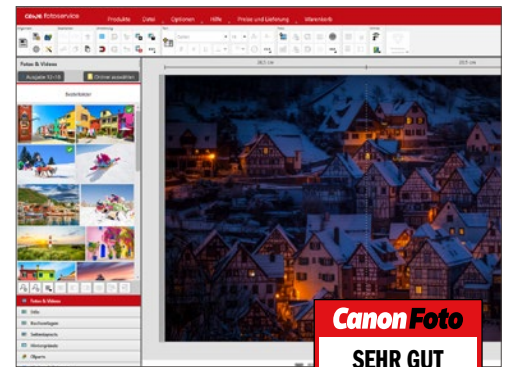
Canon fotoservice
Produkte Datei Optionen Hilfe Preise und Lieferung Warenkorb
Fotos & Videos
Ausgabe 02-18
Ordner auswählen
Bilderordner
38,5 cm
20,9 cm
Fotos & Videos
Info
Buchvorlagen
Seitenlayouts
Hintergründe
Cliparts
Canon Foto
SEHR GUT